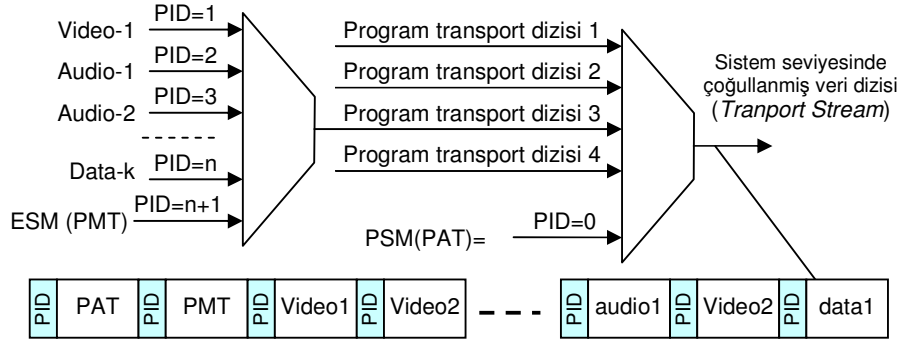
Video-1 PID=1
Audio-1 PID=2
Audio-2 PID=3
------
Data-k PID=n
ESM (PMT) PID=n+1

Program transport dizisi 1
Program transport dizisi 2
Program transport dizisi 3
Program transport dizisi 4

PSM(PAT)= PID=0

Sistem seviyesinde çoğullanmiş veri dizisi (Tranport Stream)

| PID | PAT | PID | PMT | PID | Video1 | PID | Video2 | --- | PID | audio1 | PID | Video2 | PID | data1 |